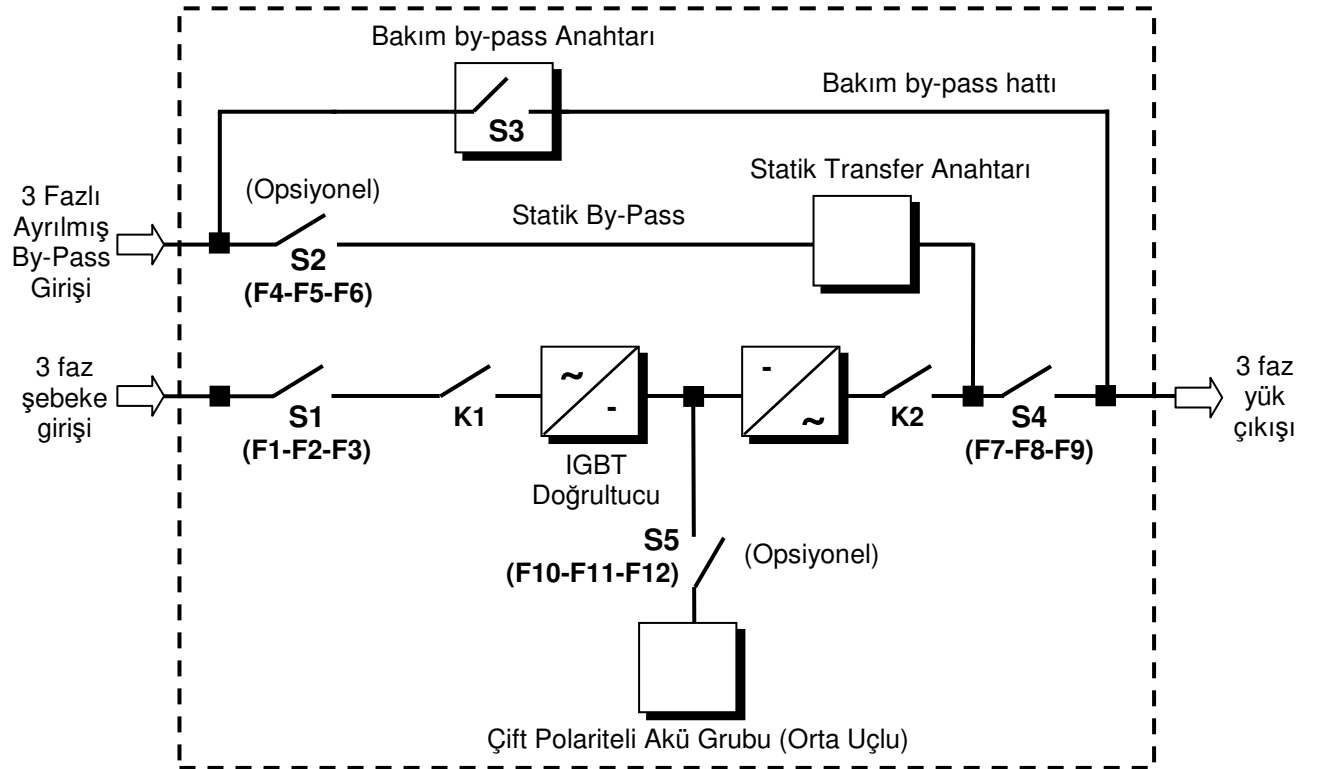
Bakım by-pass Anahtarı

S3

Bakım by-pass hattı

Statik Transfer Anahtarı

3 Fazlı Ayrılmış By-Pass Girişi

(Opsiyonel)

Statik By-Pass

S2
(F4-F5-F6)

3 faz şebeke girişi

S1
(F1-F2-F3)

K1

~
-

IGBT Doğrultucu

-
~

K2

S4
(F7-F8-F9)

3 faz yük çıkışı

S5
(F10-F11-F12)

(Opsiyonel)

Çift Polariteli Akü Grubu (Orta Uçlu)